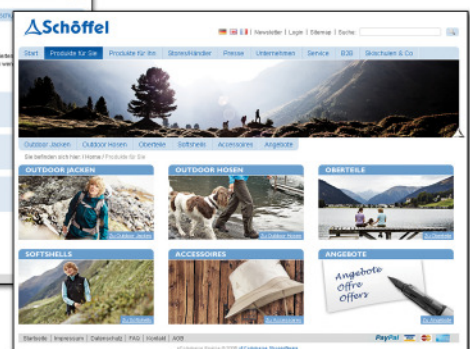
Schöffel

| Newsletter | Login | Sitemap | Suche

Start | Produkte für Sie | Produkte für Ihn | Stores/Händler | Presse | Unternehmen | Service | B2B | Skischulen & Co

Outdoor Jacken | Outdoor Hosen | Oberteile | Softshells | Accessoires | Angebote

Sie befinden sich hier: / Home / Produkte für Sie

OUTDOOR JACKEN
Zu Outdoor Jacken

OUTDOOR HOSEN
Zu Outdoor Hosen

OBERTEILE
Zu Oberteile

SOFTSHELLS
Zu Softshells

ACCESSOIRES
Zu Accessoires

ANGEBOTE
Angebote
Offre
Offers
Zu Angebote

Startseite | Impressum | Datenschutz | FAQ | Kontakt | AGB

PayPal

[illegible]